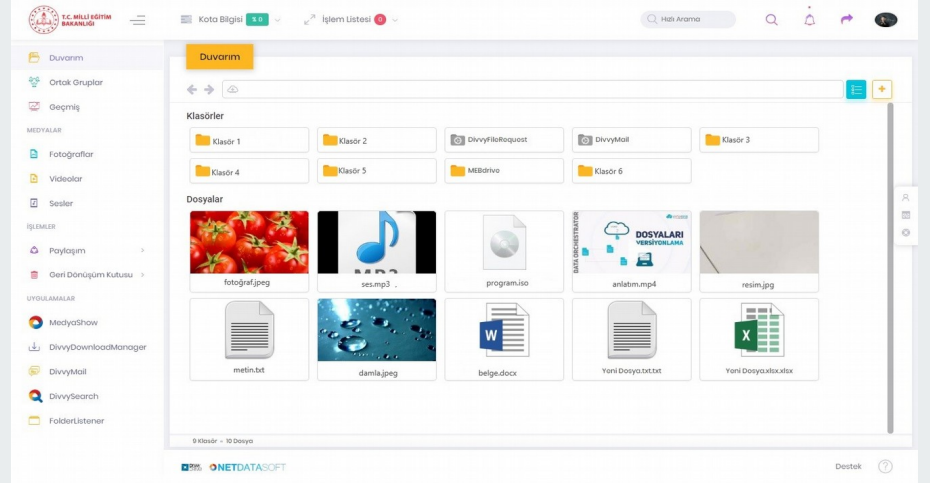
T.C. MİLLÎ EĞİTİM BAKANLIĞI

Kota Bilgisi 50 | İşlem Listesi 0 | Hızlı Arama

Duvarım
Ortak Gruplar
Geçmiş
MEDYALAR
Fotoğraflar
Videolar
Sesler
İŞLEMLER
Paylaşım
Geri Dönüşüm Kutusu
UYGULAMALAR
MedyaShow
DivvyDownloadManager
DivvyMail
DivvySearch
FolderListener

Duvarım

Klasörler

Klasör 1
Klasör 2
DivvyFileRequest
DivvyMail
Klasör 3
Klasör 4
Klasör 5
MEBdrive
Klasör 6

Dosyalar

fotoğraf.jpeg
ses.mp3
program.iso
DOSYALARI VERSİYONLAMA
anlatım.mp4
resim.jpg
metin.txt
damla.jpeg
belge.docx
Yeni Dosya.txt.txt
Yeni Dosya.xlsx.xlsx

9 Klasör • 10 Dosya

NETDATASOFT

Destek